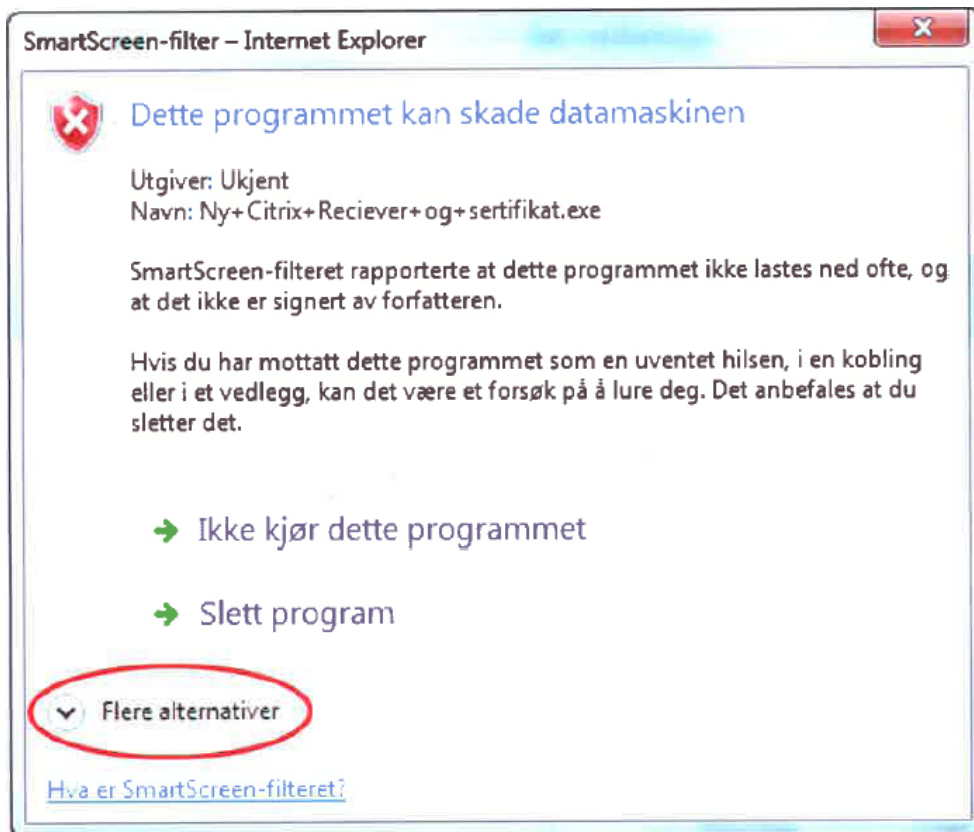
SmartScreen-filter – Internet Explorer

Dette programmet kan skade datamaskinen

Utgiver: Ukjent
Navn: Ny+Citrix+Reciever+og+sertifikat.exe

SmartScreen-filteret rapporterte at dette programmet ikke lastes ned ofte, og at det ikke er signert av forfatteren.

Hvis du har mottatt dette programmet som en uventet hilsen, i en kobling eller i et vedlegg, kan det være et forsøk på å lure deg. Det anbefales at du sletter det.

Ikke kjør dette programmet

Slett program

Flere alternativer

Hva er SmartScreen-filteret?